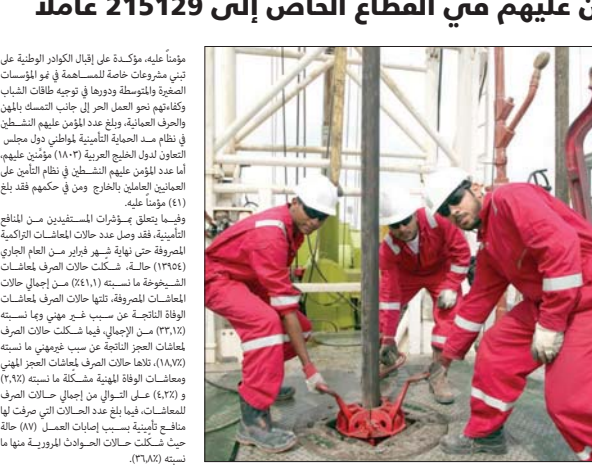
ن عليهم في القطاع الخاص إلى 215129 عاملا

مؤمناً عليه، مؤكـدة على إقبال الكوادر الوطنية على تبني مشروعات خاصة للمسـاهمة في نمو المؤسسات الصغيرة والمتوسطة ودورها في توجيه طاقات الشباب وكفاءتهم نحو العمل الحر إلى جانب التمسك بالمهن والحرف العمانية، وبلغ عدد المؤمن عليهم النشـطين في نظام مـد الحماية التأمينية لمواطني دول مجلس التعاون لدول الخليج العربية (١٨٠٣) مؤمّنين عليهم، أما عدد المؤمن عليهم النشـطين في نظام التأمين على العمانيين العاملين بالخارج ومن في حكمهم فقد بلغ (٤١) مؤمناً عليه.

وفيـما يتعلق بـمؤشرات المسـتفيدين مـن المنافع التأمينية، فقد وصل عدد حالات المعاشـات التراكمية المصروفة حتى نهاية شـهر فبراير مـن العام الجاري (١٢٦٥٤) حالـة، شـكلت حالات الصرف لمعاشـات الشـيخوخة ما نسـبته (٤١،١٪) مـن إجمالي حالات المعاشـات المصروفة، تلتها حالات الصرف لمعاشات الوفاة الناتجـة عن سـبب غـير مهني وما نسـبته (٣٢،١٪) مـن الإجمالي، فيما شـكلت حالات الصرف لمعاشات العجز الناتجة عن سبب غيرمهني ما نسبته (١٨،٧٪)، تلاها حالات الصرف لمعاشات العجز المهني ومعاشـات الوفاة المهنية مشـكّلة ما نسبته (٢،٩٪) و (٤،٢٪) عـلى التـوالي من إجمالي حـالات الصرف للمعاشـات، فيما بلغ عدد الحـالات التي صرفت لها منافـع تأمينية بسـبب إصابات العمـل (٨٧) حالة حيث شـكلت حـالات الحـوادث المرورية منها ما نسبته (٣٦،٨٪).